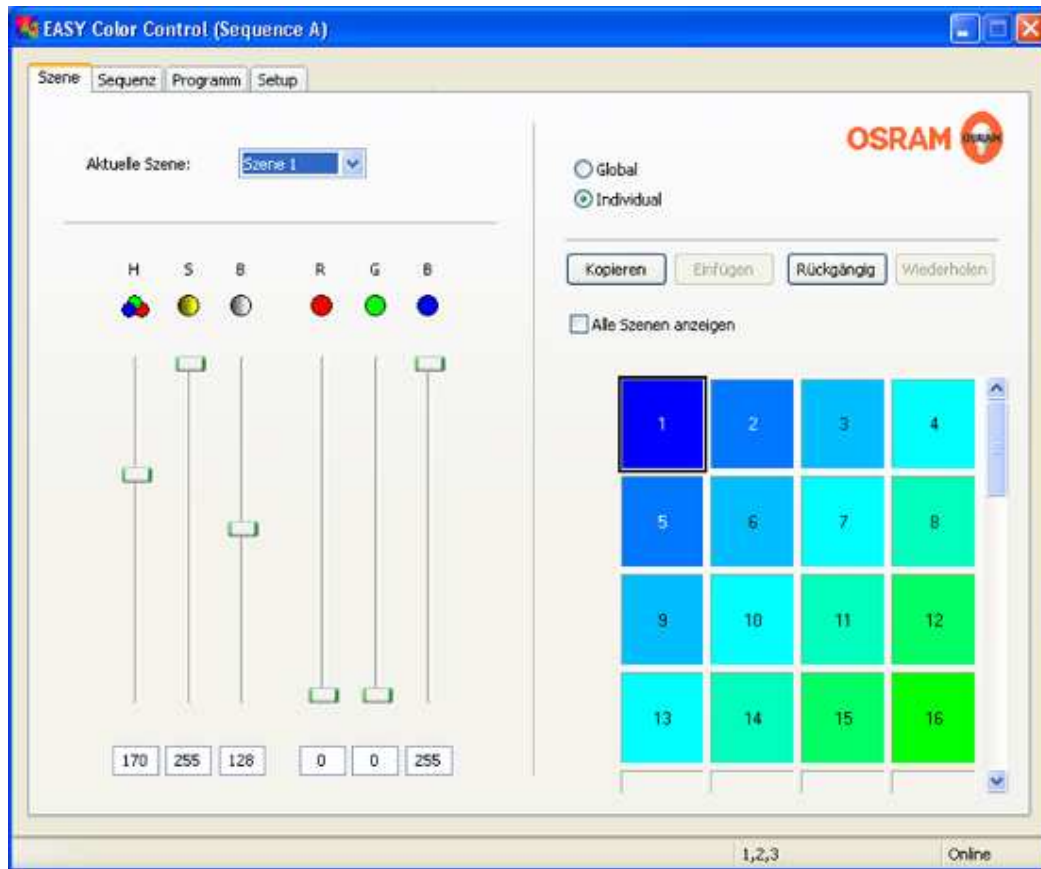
EASY Color Control (Sequence A)

Szene | Sequenz | Programm | Setup

OSRAM

Aktuelle Szene: Szene 1

Global
Individual

H S B R G B

Kopieren | Einfügen | Rückgängig | Wiederholen

Alle Szenen anzeigen

170 | 255 | 128 | 0 | 0 | 255

| 1 | 2 | 3 | 4 |
|---|---|---|---|
| 5 | 6 | 7 | 8 |
| 9 | 10 | 11 | 12 |
| 13 | 14 | 15 | 16 |

1,2,3 | Online